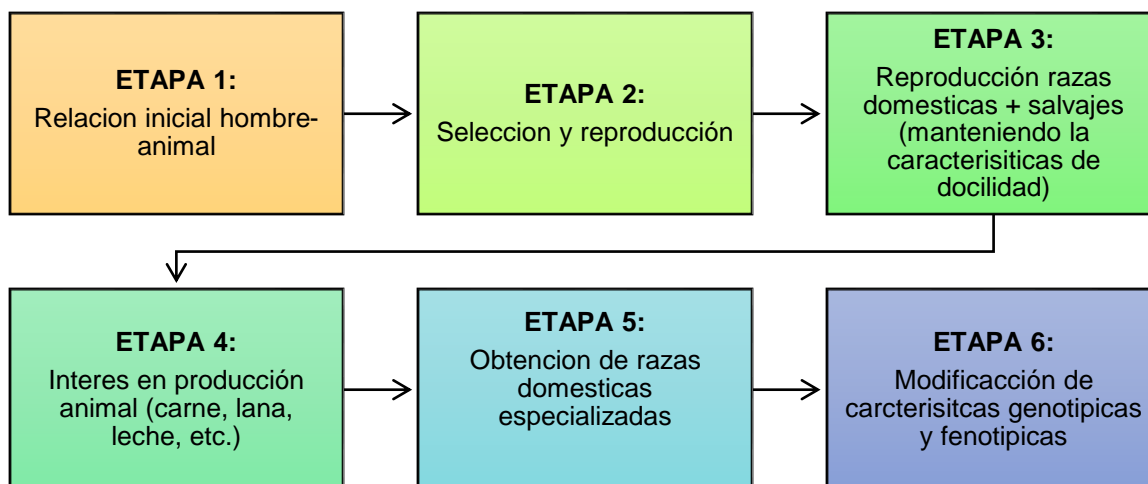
ETAPA 1:
Relacion inicial hombre-animal

ETAPA 2:
Seleccion y reproducción

ETAPA 3:
Reproducción razas domesticas + salvajes (manteniendo la caracterisiticas de docilidad)

ETAPA 4:
Interes en producción animal (carne, lana, leche, etc.)

ETAPA 5:
Obtencion de razas domesticas especializadas

ETAPA 6:
Modificacción de carcterisitcas genotipicas y fenotipicas